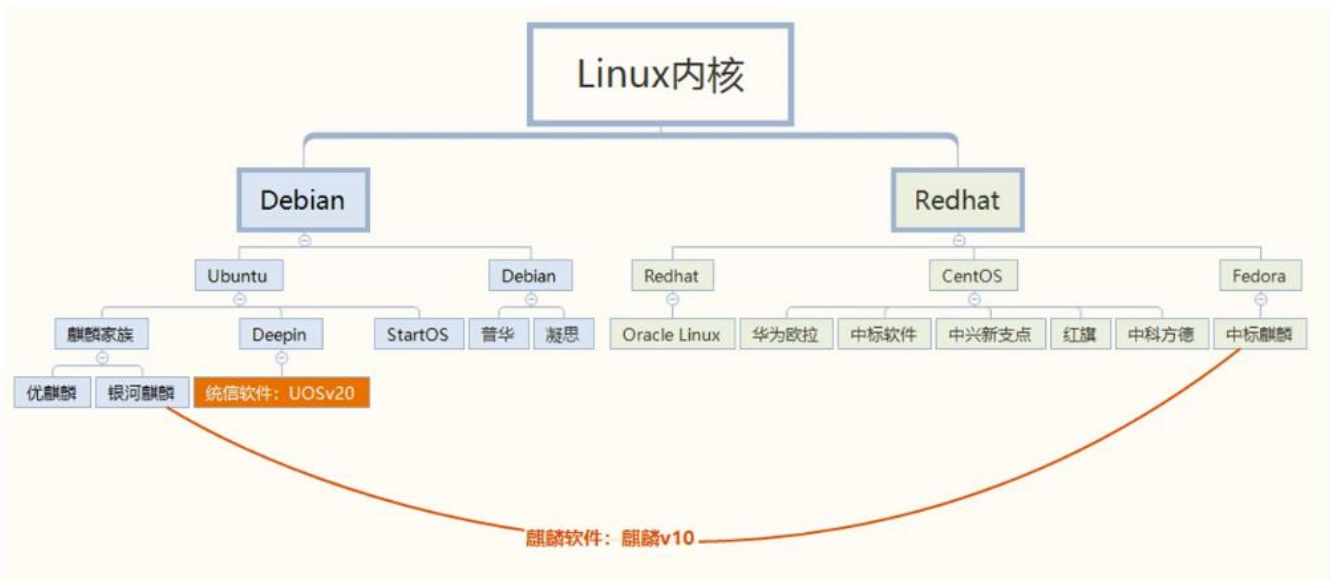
Linux内核

Debian

Ubuntu

麒麟家族

优麒麟

银河麒麟

Deepin

统信软件：UOSv20

StartOS

Debian

普华

凝思

Redhat

Redhat

Oracle Linux

CentOS

华为欧拉

中标软件

中兴新支点

红旗

中科方德

Fedora

中标麒麟

麒麟软件：麒麟v10